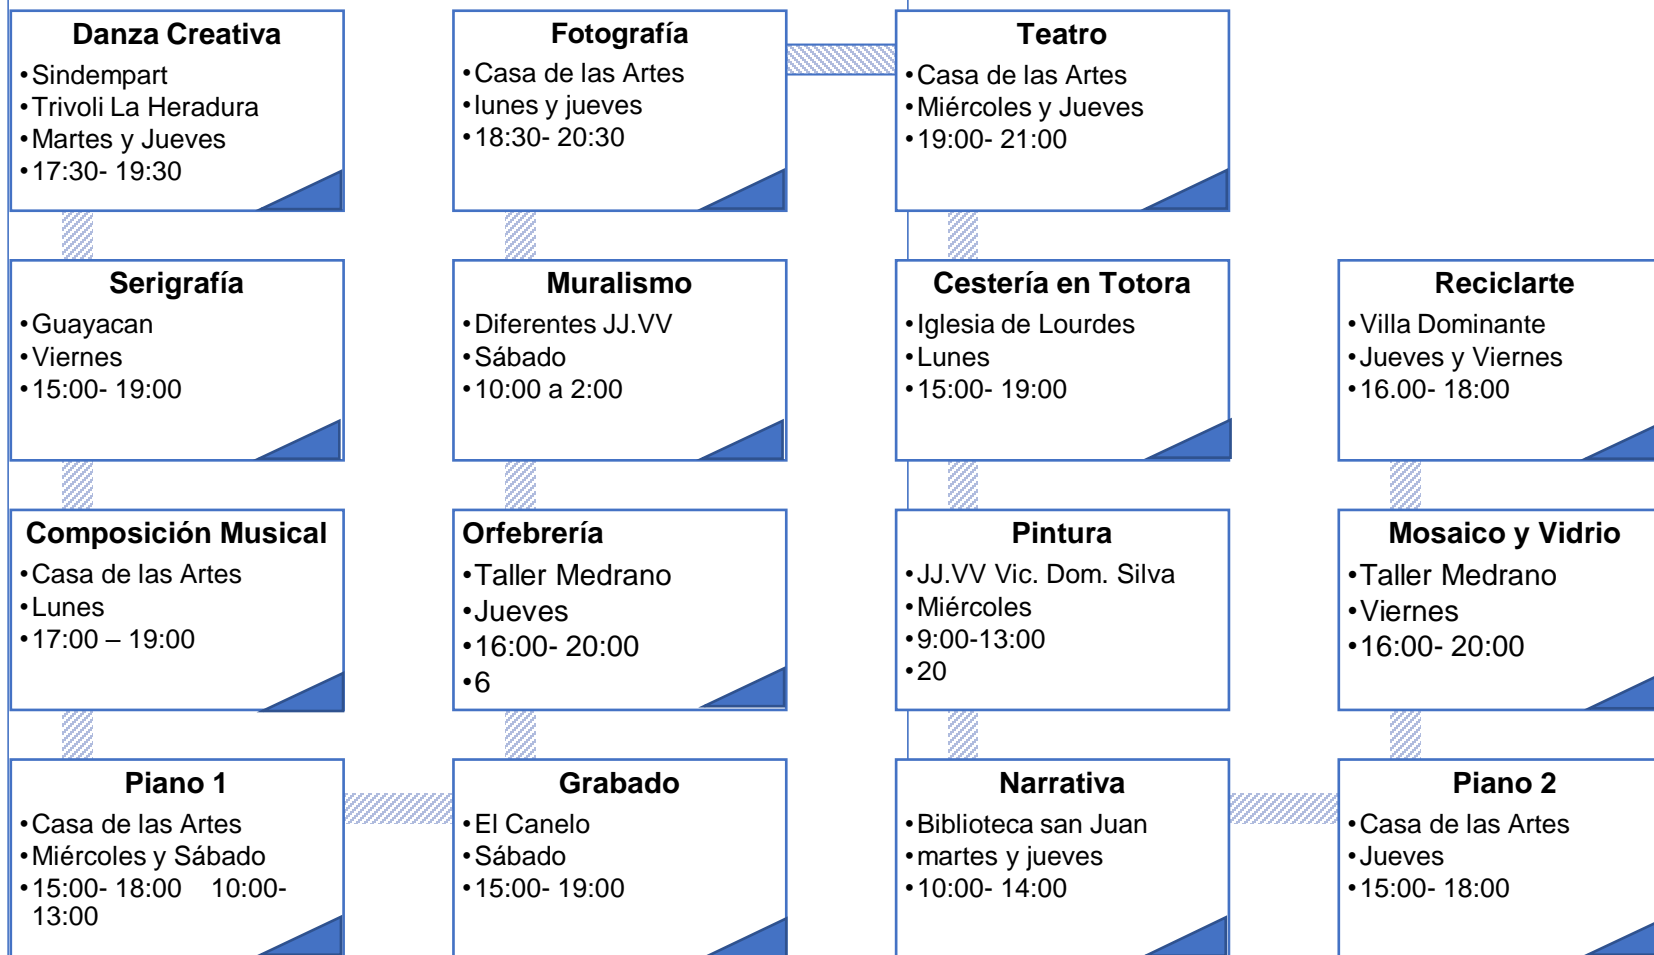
Danza Creativa
• Sindempart
• Trivoli La Heradura
• Martes y Jueves
• 17:30- 19:30

Fotografía
• Casa de las Artes
• lunes y jueves
• 18:30- 20:30

Teatro
• Casa de las Artes
• Miércoles y Jueves
• 19:00- 21:00

Serigrafía
• Guayacan
• Viernes
• 15:00- 19:00

Muralismo
• Diferentes JJ.VV
• Sábado
• 10:00 a 2:00

Cestería en Totora
• Iglesia de Lourdes
• Lunes
• 15:00- 19:00

Reciclarte
• Villa Dominante
• Jueves y Viernes
• 16.00- 18:00

Composición Musical
• Casa de las Artes
• Lunes
• 17:00 – 19:00

Orfebrería
• Taller Medrano
• Jueves
• 16:00- 20:00
• 6

Pintura
• JJ.VV Vic. Dom. Silva
• Miércoles
• 9:00-13:00
• 20

Mosaico y Vidrio
• Taller Medrano
• Viernes
• 16:00- 20:00

Piano 1
• Casa de las Artes
• Miércoles y Sábado
• 15:00- 18:00 10:00- 13:00

Grabado
• El Canelo
• Sábado
• 15:00- 19:00

Narrativa
• Biblioteca san Juan
• martes y jueves
• 10:00- 14:00

Piano 2
• Casa de las Artes
• Jueves
• 15:00- 18:00